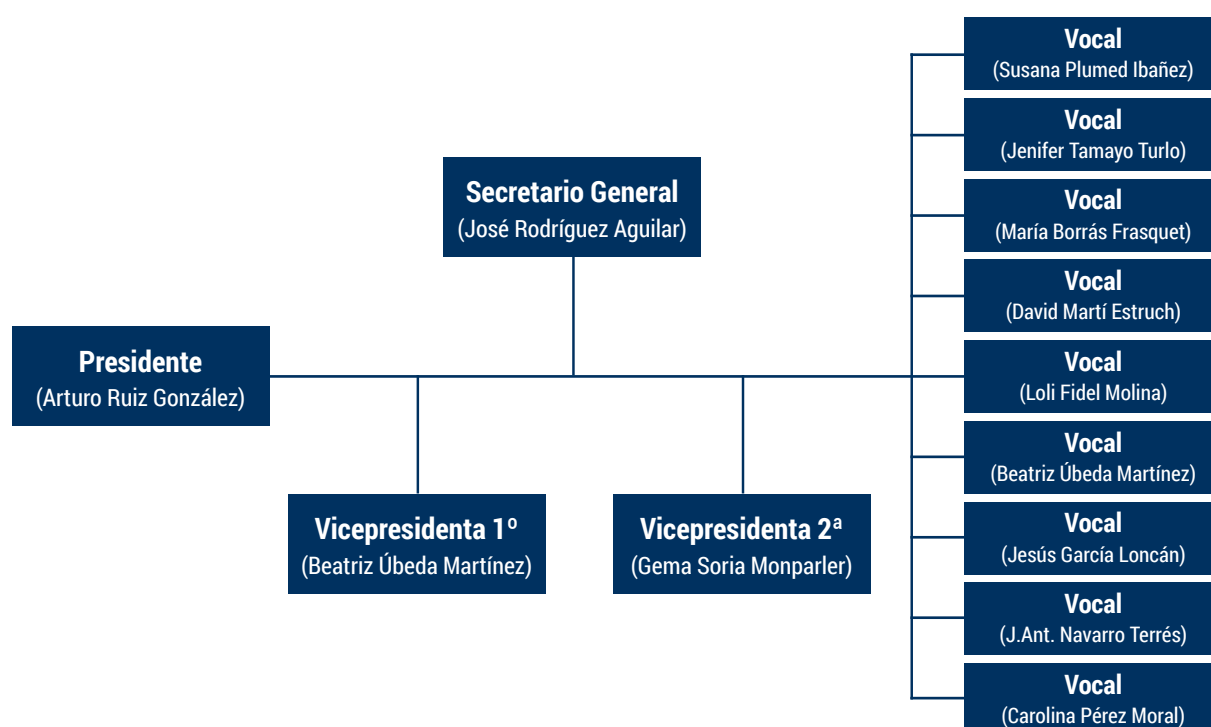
Secretario General
(José Rodríguez Aguilar)

Presidente
(Arturo Ruiz González)

Vicepresidenta 1º
(Beatriz Úbeda Martínez)

Vicepresidenta 2ª
(Gema Soria Monparler)

Vocal
(Susana Plumed Ibañez)

Vocal
(Jenifer Tamayo Turlo)

Vocal
(María Borrás Frasquet)

Vocal
(David Martí Estruch)

Vocal
(Loli Fidel Molina)

Vocal
(Beatriz Úbeda Martínez)

Vocal
(Jesús García Loncán)

Vocal
(J.Ant. Navarro Terrés)

Vocal
(Carolina Pérez Moral)